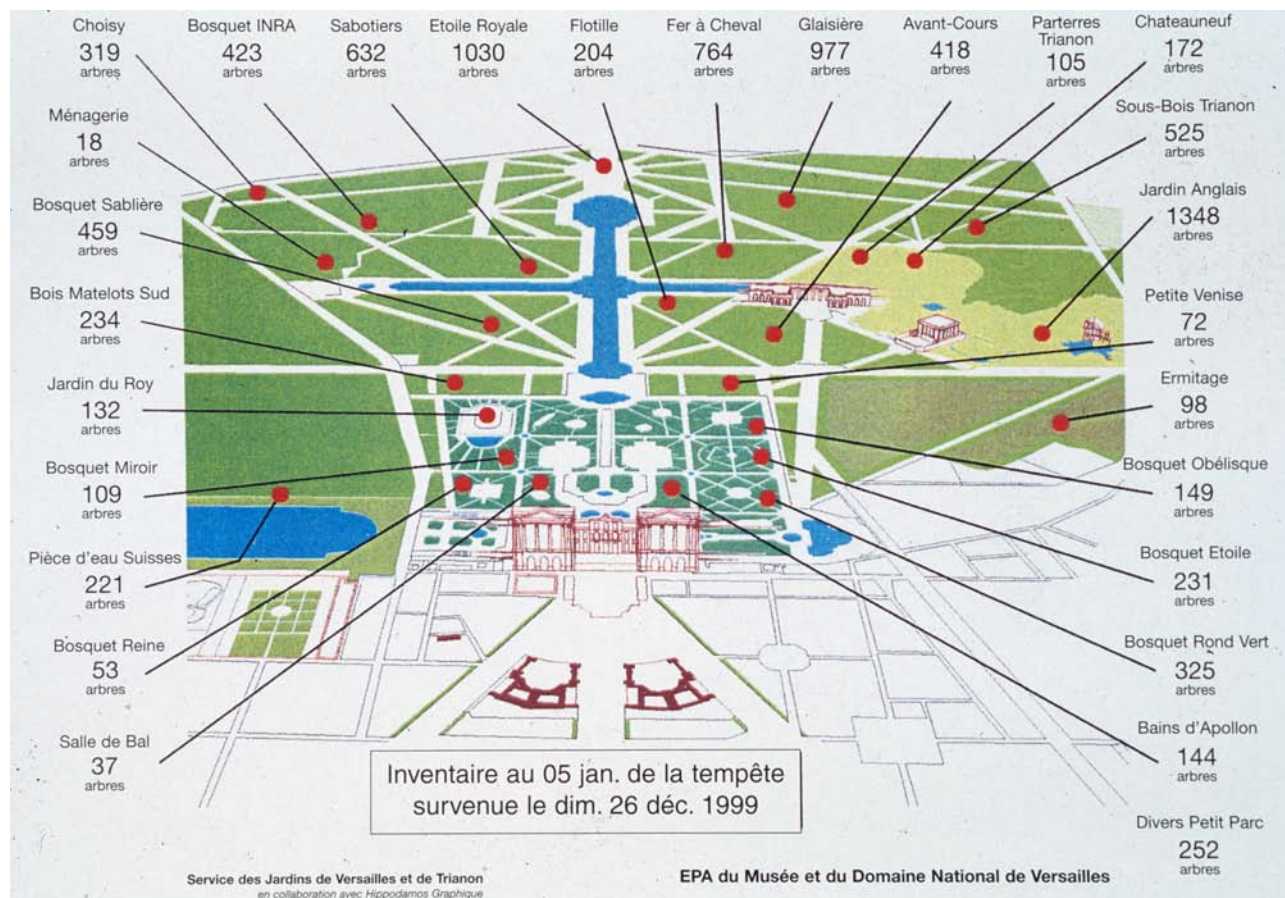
Choisy
319
arbres

Bosquet INRA
423
arbres

Sabotiers
632
arbres

Etoile Royale
1030
arbres

Flotille
204
arbres

Fer à Cheval
764
arbres

Glaisière
977
arbres

Avant-Cours
418
arbres

Parterres Trianon
105
arbres

Chateauneuf
172
arbres

Ménagerie
18
arbres

Sous-Bois Trianon
525
arbres

Bosquet Sablière
459
arbres

Jardin Anglais
1348
arbres

Bois Matelots Sud
234
arbres

Petite Venise
72
arbres

Jardin du Roy
132
arbres

Ermitage
98
arbres

Bosquet Miroir
109
arbres

Bosquet Obélisque
149
arbres

Pièce d'eau Suisses
221
arbres

Bosquet Etoile
231
arbres

Bosquet Reine
53
arbres

Bosquet Rond Vert
325
arbres

Salle de Bal
37
arbres

Bains d'Apollon
144
arbres

Inventaire au 05 jan. de la tempête survenue le dim. 26 déc. 1999

Divers Petit Parc
252
arbres

Service des Jardins de Versailles et de Trianon
en collaboration avec Hippodamos Graphique

EPA du Musée et du Domaine National de Versailles